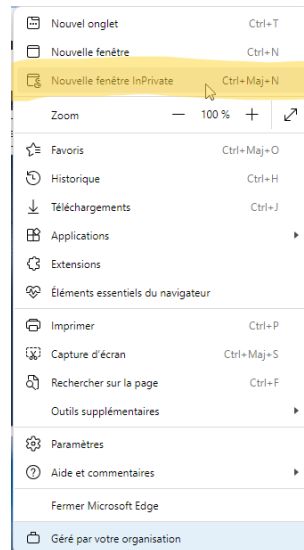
Nouvel onglet Ctrl+T
Nouvelle fenêtre Ctrl+N
Nouvelle fenêtre InPrivate Ctrl+Maj+N
Zoom — 100 % +
Favoris Ctrl+Maj+O
Historique Ctrl+H
Téléchargements Ctrl+J
Applications
Extensions
Éléments essentiels du navigateur
Imprimer Ctrl+P
Capture d'écran Ctrl+Maj+S
Rechercher sur la page Ctrl+F
Outils supplémentaires
Paramètres
Aide et commentaires
Fermer Microsoft Edge
Géré par votre organisation